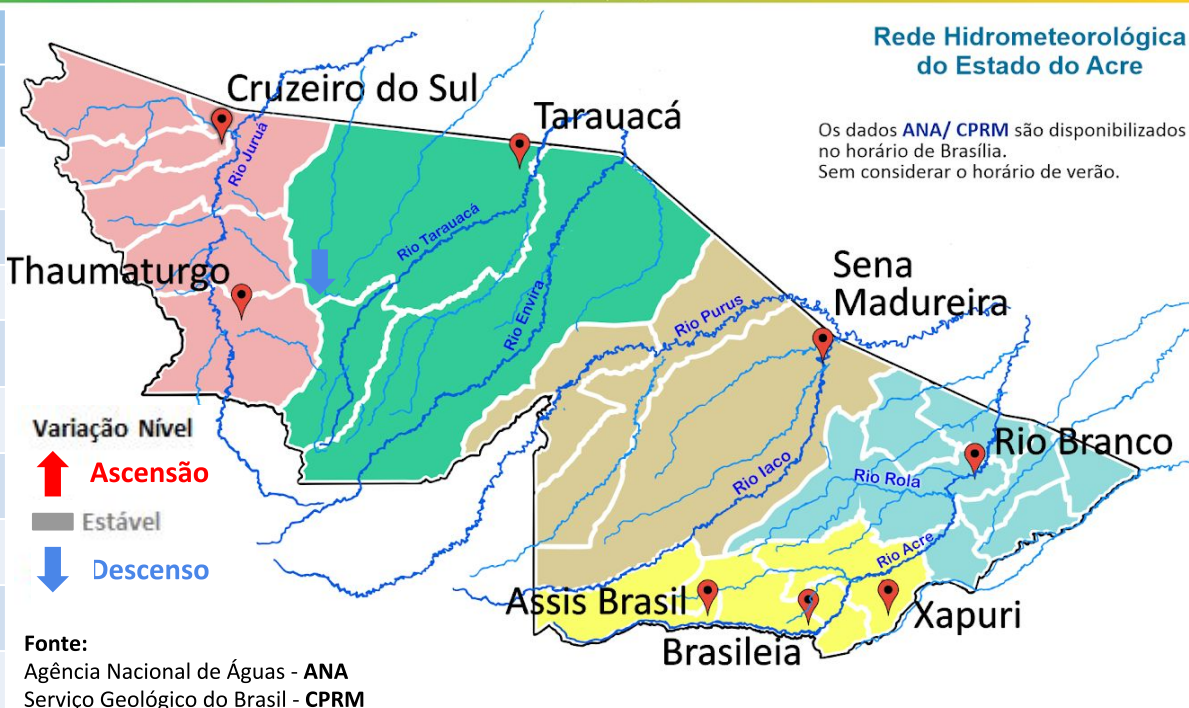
Rede Hidrometeorológica do Estado do Acre

Os dados ANA/ CPRM são disponibilizados no horário de Brasília.
Sem considerar o horário de verão.

Cruzeiro do Sul

Tarauacá

Rio Juruá

Rio Tarauacá

Thaumaturgo

Rio Envira

Sena Madureira

Rio Purus

Variação Nível

Ascensão

Estável

Descenso

Rio Iaco

Rio Branco

Rio Rola

Rio Acre

Assis Brasil

Brasileia

Xapuri

Fonte:
Agência Nacional de Águas - ANA
Serviço Geológico do Brasil - CPRM